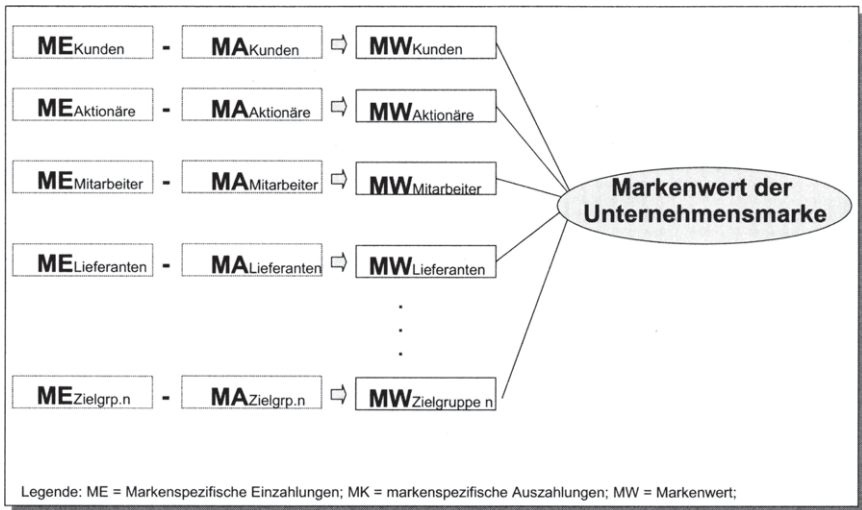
$ME_{Kunden}$ - $MA_{Kunden}$ ⇨ $MW_{Kunden}$

$ME_{Aktionäre}$ - $MA_{Aktionäre}$ ⇨ $MW_{Aktionäre}$

$ME_{Mitarbeiter}$ - $MA_{Mitarbeiter}$ ⇨ $MW_{Mitarbeiter}$

$ME_{Lieferanten}$ - $MA_{Lieferanten}$ ⇨ $MW_{Lieferanten}$

.
.
.

$ME_{Zielgrp.n}$ - $MA_{Zielgrp.n}$ ⇨ $MW_{Zielgruppe\ n}$

Markenwert der Unternehmensmarke

Legende: ME = Markenspezifische Einzahlungen; MK = markenspezifische Auszahlungen; MW = Markenwert;